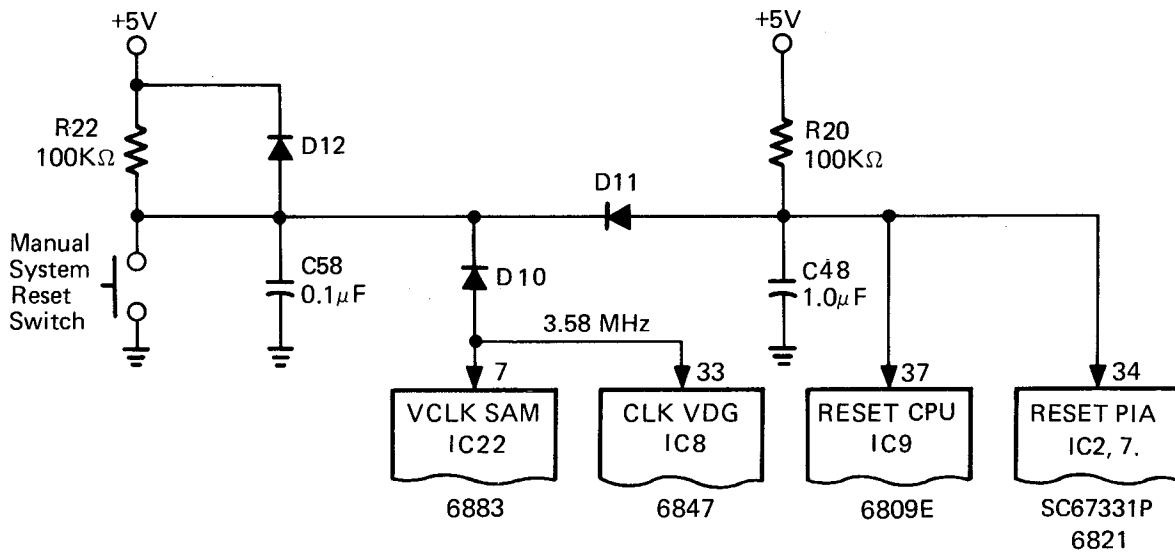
+5V

R22
100KΩ

D12

Manual
System
Reset
Switch

C58
$0.1\mu F$

D10

3.58 MHz

D11

+5V

R20
100KΩ

C48
$1.0\mu F$

7
VCLK SAM
IC22
6883

33
CLK VDG
IC8
6847

37
RESET CPU
IC9
6809E

34
RESET PIA
IC2, 7.
SC67331P
6821